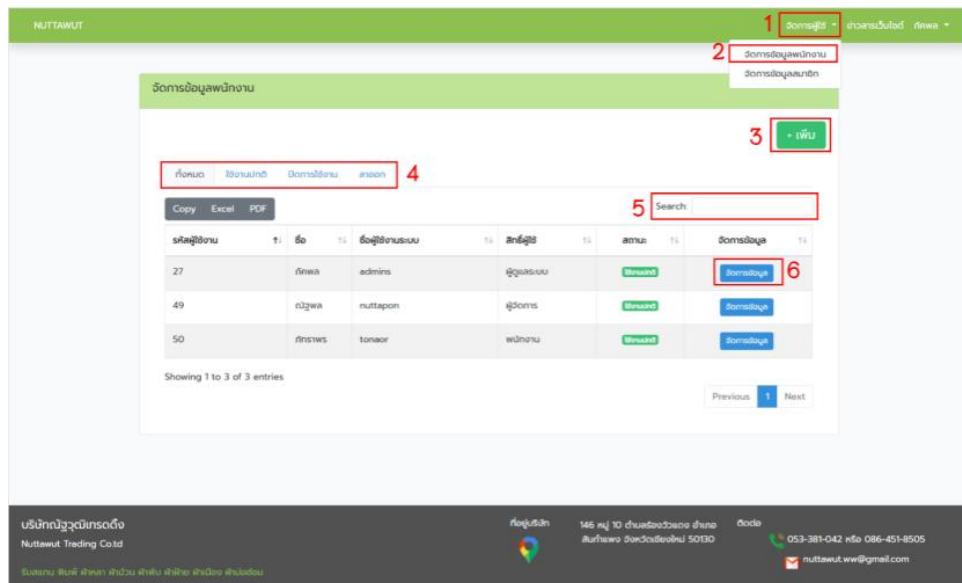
NUTTAWUT

1 จัดการผู้ใช้ ▾ ข่าวสารเว็บไซต์ ภัคพล ▾

2 จัดการข้อมูลพนักงาน
จัดการข้อมูลสมาชิก

จัดการข้อมูลพนักงาน

3 + เพิ่ม

ทั้งหมด ใช้งานปกติ ปิดการใช้งาน ลาออก 4

Copy Excel PDF

5 Search:

| รหัสผู้ใช้งาน | ชื่อ | ชื่อผู้ใช้งานระบบ | สิทธิ์ผู้ใช้ | สถานะ | จัดการข้อมูล |
|---|---|---|---|---|---|
| 27 | ภัคพล | admins | ผู้ดูแลระบบ | ใช้งานปกติ | จัดการข้อมูล 6 |
| 49 | ณัฐพล | nuttapon | ผู้จัดการ | ใช้งานปกติ | จัดการข้อมูล |
| 50 | ภัทราพร | tonaor | พนักงาน | ใช้งานปกติ | จัดการข้อมูล |

Showing 1 to 3 of 3 entries

Previous 1 Next

บริษัทณัฐวุฒิเทรดดิ้ง
Nuttawut Trading Co.td
รับสกรีน พิมพ์ ผ้าคลา ผ้าม้วน ผ้าพับ ผ้าฝ้าย ผ้าเมือง ผ้าปล่อย

ที่อยู่บริษัท
146 หมู่ 10 ตำบลร้องวัวแดง อำเภอสันกำแพง จังหวัดเชียงใหม่ 50130

ติดต่อ
053-381-042 หรือ 086-451-8505
nuttawut.ww@gmail.com